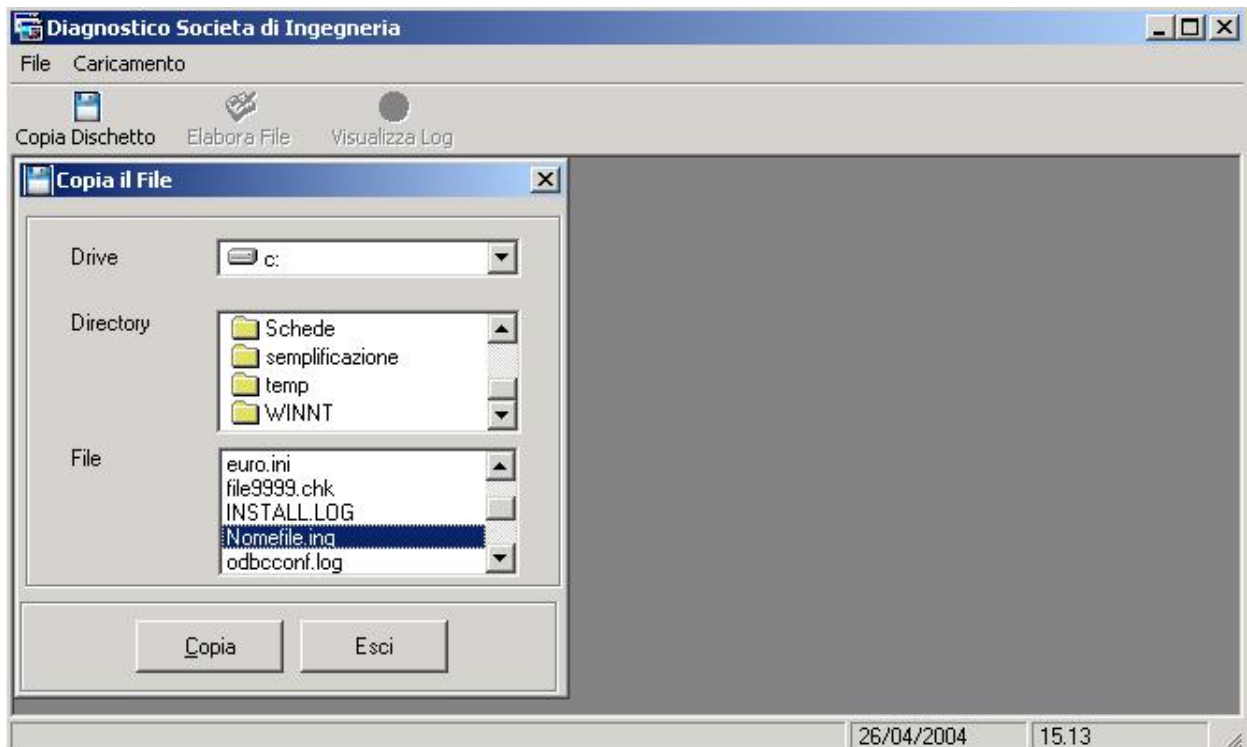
Diagnostico Societa di Ingegneria

File Caricamento

Copia Dischetto Elabora File Visualizza Log

Copia il File

Drive c:

Directory
Schede
semplificazione
temp
WINNT

File
euro.ini
file9999.chk
INSTALL.LOG
Nomefile.ing
odbcconf.log

Copia Esci

26/04/2004 15.13